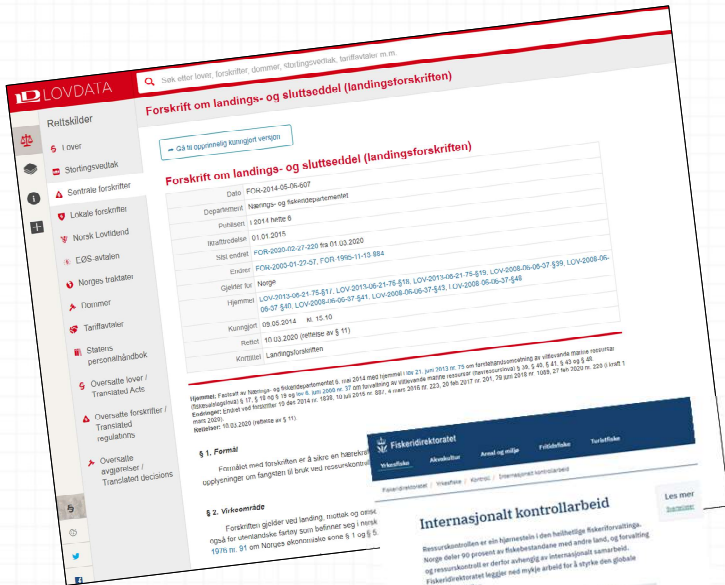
LOVDATA

Søk etter lover, forskrifter, dommer, stortingsvedtak, tariffavtaler m.m.

Rettskilder

Lover

Stortingsvedtak

Sentrale forskrifter

Lokale forskrifter

Norsk Lovtidend

EØS-avtalen

Norges traktater

Dommer

Tariffavtaler

Statens personalhåndbok

Oversatte lover / Translated Acts

Oversatte forskrifter / Translated regulations

Oversatte avgjørelser / Translated decisions

Forskrift om landings- og sluttseddel (landingsforskriften)

Gå til opprinnelig kunngjort versjon

Forskrift om landings- og sluttseddel (landingsforskriften)

| | |
|---|---|
| Dato | FOR-2014-05-06-607 |
| Departement | Nærings- og fiskeridepartementet |
| Publisert | I 2014 hefte 6 |
| Ikrafttredelse | 01.01.2015 |
| Sist endret | FOR-2020-02-27-220 fra 01.03.2020 |
| Endrer | FOR-2003-01-27-57, FOR-1995-11-13-884 |
| Gjelder for | Norge |
| Hjemmel | LOV-2013-06-21-75-§17, LOV-2013-06-21-75-§18, LOV-2013-06-21-75-§19, LOV-2008-06-06-37-§39, LOV-2008-06-06-37-§40, LOV-2008-06-06-37-§41, LOV-2008-06-06-37-§43, LOV-2008-06-06-37-§48 |
| Kunngjort | 09.05.2014 kl. 15.10 |
| Rettet | 10.03.2020 (rettelse av § 11) |
| Korttittel | Landingsforskriften |

Hjemmel: Fastsatt av Nærings- og fiskeridepartementet 6. mai 2014 med hjemmel i lov 21. juni 2013 nr. 75 om fiskesalgslag (fiskesalgslagslova) § 17, § 18 og § 19 og lov 6. juni 2008 nr. 37 om forvaltning av viltlevande marine ressursar (havressurslova) § 39, § 40, § 41, § 43 og § 48.
Endringer: Endret ved forskrifter 19 des 2014 nr. 1836, 10 juli 2015 nr. 897, 4 mars 2016 nr. 223, 20 feb 2017 nr. 201, 29 juni 2018 nr. 1068, 27 feb 2020 nr. 220 (i kraft 1 mars 2020).
Rettelser: 10.03.2020 (rettelse av § 11).

§ 1. Formål

Formålet med forskriften er å sikre en hæreskraftig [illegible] opplysninger om fangsten til bruk ved ressurskontroll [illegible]

§ 2. Virkeområde

Forskriften gjelder ved landing, mottak og omset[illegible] også for utenlandske fartøy som befinner seg i norsk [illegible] 1976 nr. 91 om Norges økonomiske sone § 1 og § 5 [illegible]

Fiskeridirektoratet

Yrkesfiske Akvakultur Areal og miljø Fritidsfiske Turistfiske

Fiskeridirektoratet | Yrkesfiske | Kontroll | Internasjonalt kontrollarbeid

Internasjonalt kontrollarbeid

Ressurskontrollen er ein hjørnestein i den heilhetlige fiskeriforvaltinga. Norge deler 90 prosent av fiskebestandane med andre land, og forvalting og ressurskontroll er derfor avhengig av internasjonalt samarbeid. Fiskeridirektoratet legger ned mykje arbeid for å styrke den globale

Les mer
Samarbeid